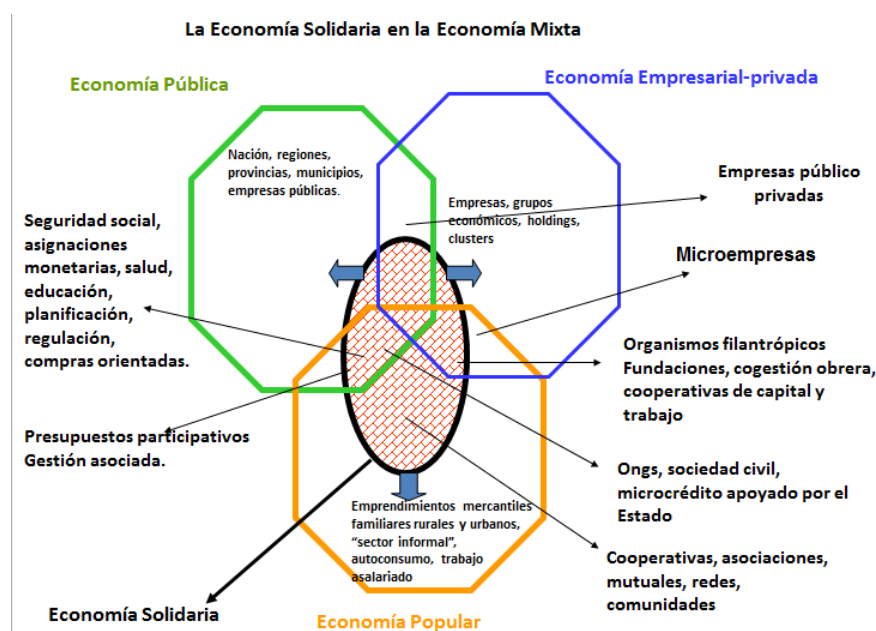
La Economía Solidaria en la Economía Mixta

Economía Pública

Economía Empresarial-privada

Nación, regiones, provincias, municipios, empresas públicas.

Empresas, grupos económicos, holdings, clusters

Empresas público privadas

Seguridad social, asignaciones monetarias, salud, educación, planificación, regulación, compras orientadas.

Microempresas

Organismos filantrópicos Fundaciones, cogestión obrera, cooperativas de capital y trabajo

Presupuestos participativos Gestión asociada.

Ongs, sociedad civil, microcrédito apoyado por el Estado

Emprendimientos mercantiles familiares rurales y urbanos, "sector informal", autoconsumo, trabajo asalariado

Cooperativas, asociaciones, mutuales, redes, comunidades

Economía Solidaria

Economía Popular